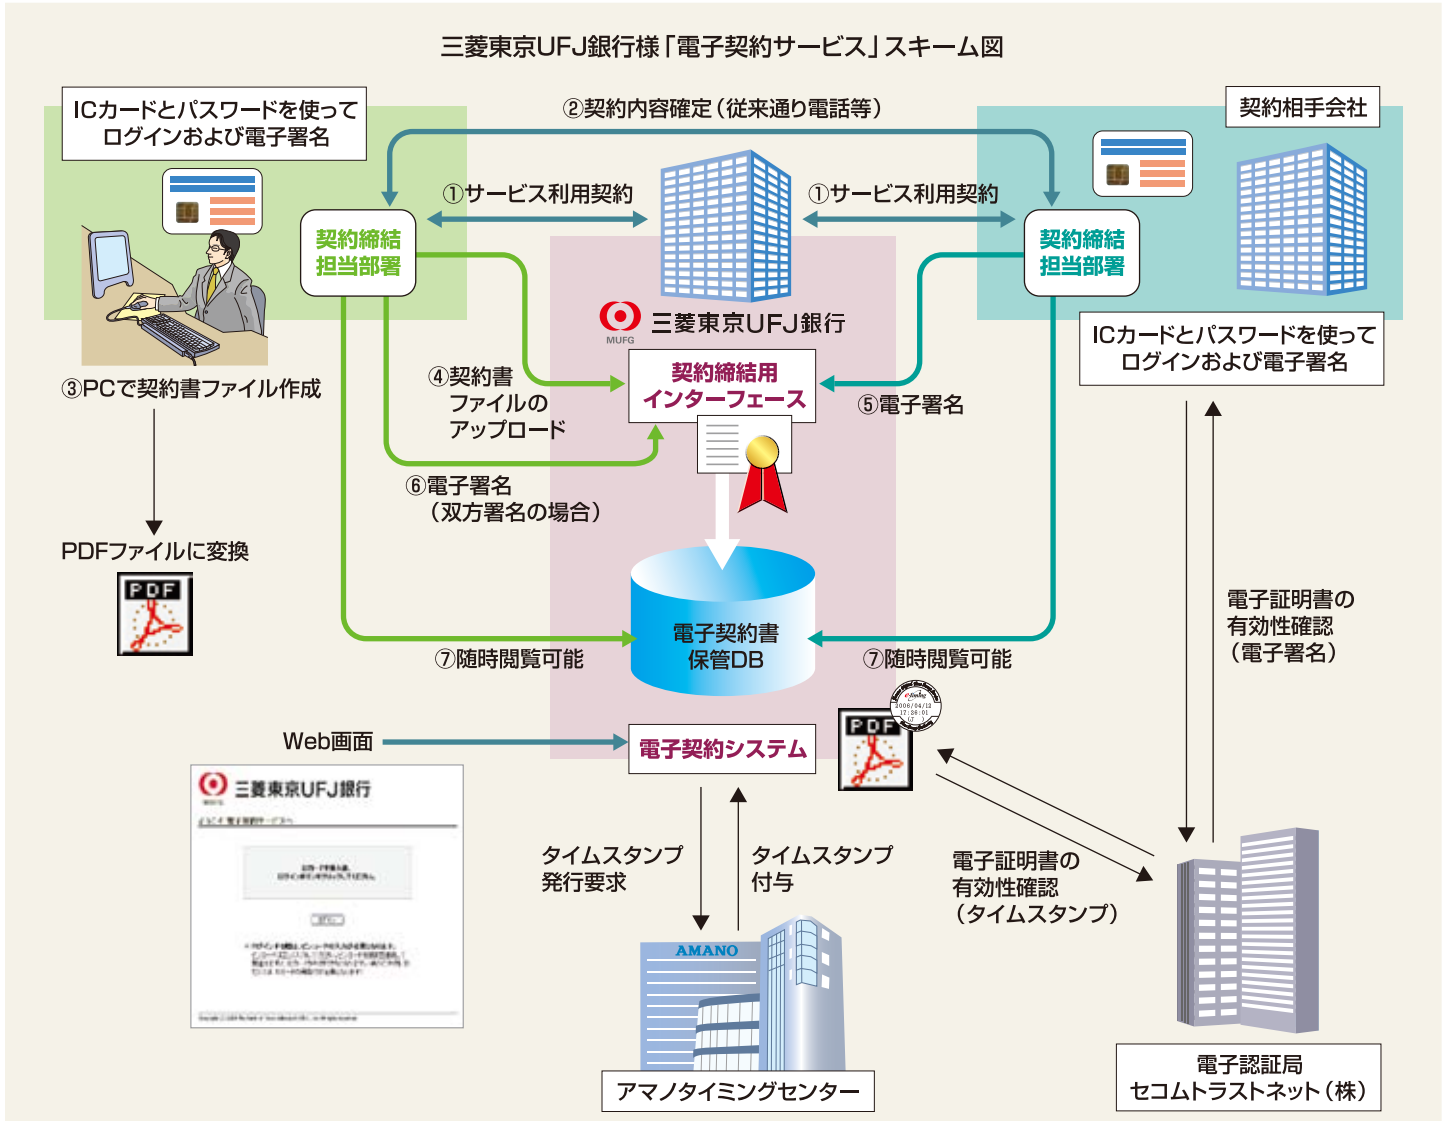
三菱東京UFJ銀行様「電子契約サービス」スキーム図

ICカードとパスワードを使って
ログインおよび電子署名

②契約内容確定（従来通り電話等）

契約相手会社

①サービス利用契約

①サービス利用契約

契約締結
担当部署

契約締結
担当部署

MUFG 三菱東京UFJ銀行

ICカードとパスワードを使って
ログインおよび電子署名

③PCで契約書ファイル作成

④契約書
ファイルの
アップロード

契約締結用
インターフェース

⑤電子署名

⑥電子署名
（双方署名の場合）

PDFファイルに変換

PDF

電子証明書の
有効性確認
（電子署名）

電子契約書
保管DB

⑦随時閲覧可能

⑦随時閲覧可能

PDF

Web画面

電子契約システム

三菱東京UFJ銀行

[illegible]

タイムスタンプ
発行要求

タイムスタンプ
付与

電子証明書の
有効性確認
（タイムスタンプ）

AMANO

アマノタイミングセンター

電子認証局
セコムトラストネット（株）